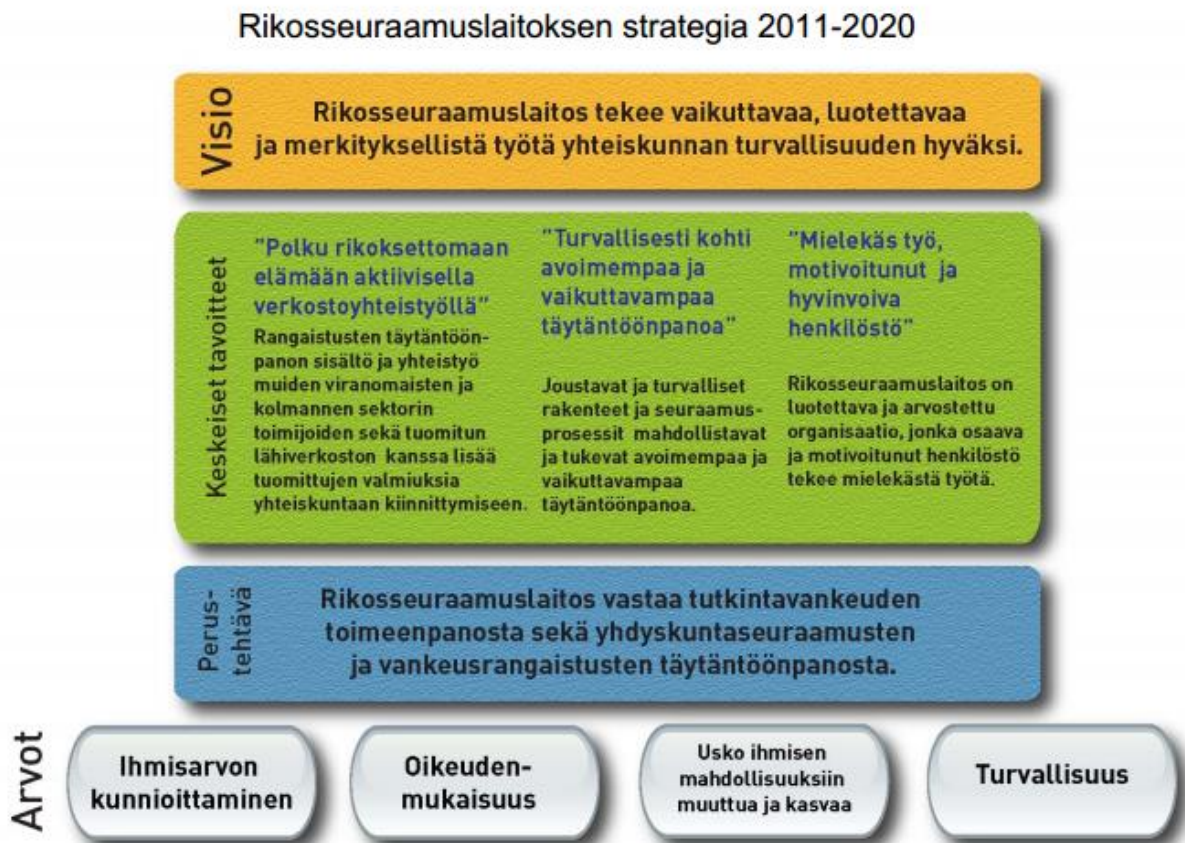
Rikosseuraamuslaitoksen strategia 2011-2020

Visio

Rikosseuraamuslaitos tekee vaikuttavaa, luotettavaa ja merkityksellistä työtä yhteiskunnan turvallisuuden hyväksi.

Keskeiset tavoitteet

"Polku rikoksettomaan elämään aktiivisella verkostoyhteistyöllä"

Rangaistusten täytäntöönpanon sisältö ja yhteistyö muiden viranomaisten ja kolmannen sektorin toimijoiden sekä tuomitun lähiverkoston kanssa lisää tuomittujen valmiuksia yhteiskuntaan kiinnittymiseen.

"Turvallisesti kohti avoimempaa ja vaikuttavampaa täytäntöönpanoa"

Joustavat ja turvalliset rakenteet ja seuraamusprosessit mahdollistavat ja tukevat avoimempaa ja vaikuttavampaa täytäntöönpanoa.

"Mielekäs työ, motivoitunut ja hyvinvoiva henkilöstö"

Rikosseuraamuslaitos on luotettava ja arvostettu organisaatio, jonka osaava ja motivoitunut henkilöstö tekee mielekästä työtä.

Perustehtävä

Rikosseuraamuslaitos vastaa tutkintavankeuden toimeenpanosta sekä yhdyskuntaseuraamusten ja vankeusrangaistusten täytäntöönpanosta.

Arvot

Ihmisarvon kunnioittaminen

Oikeudenmukaisuus

Usko ihmisen mahdollisuuksiin muuttua ja kasvaa

Turvallisuus